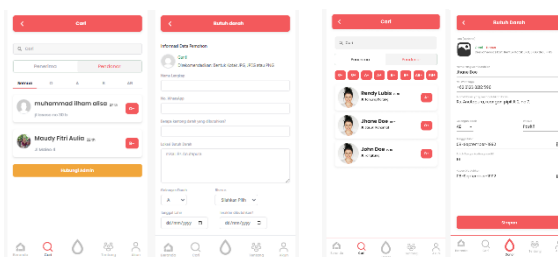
Cari

Cari

Penerima | Pendonor

Semua | A | B | AB | O

muhammad ilham alisa
Pendonor

Maudy Fitri Aulia
Pendonor

Hubungi Admin

Butuh darah

Informasi Data Penerima

Cari
Dibutuhkan darah, Semua Kota, RS, RS Semua PMI

Nama Lengkap

No. WhatsApp

Sebagai apa yang anda butuhkan?

Lokasi Butuh Darah

Golongan Darah
A

Rhesus
Silahkan Pilih

Tanggal Lahir
dd/mm/yyyy

Tanggal Dibutuhkan
dd/mm/yyyy

Beranda | Cari | | Tentang | Akun

Cari

Penerima | Pendonor

Rendy Lubis
Pendonor

Jhone Doe
Pendonor

John Doe
Pendonor

Beranda | Cari | | Tentang | Akun

Butuh darah

Jhone Doe

Golongan Darah
A

Rhesus
POSITIF

Simpan

Beranda | Cari | Darah | Tentang | Akun